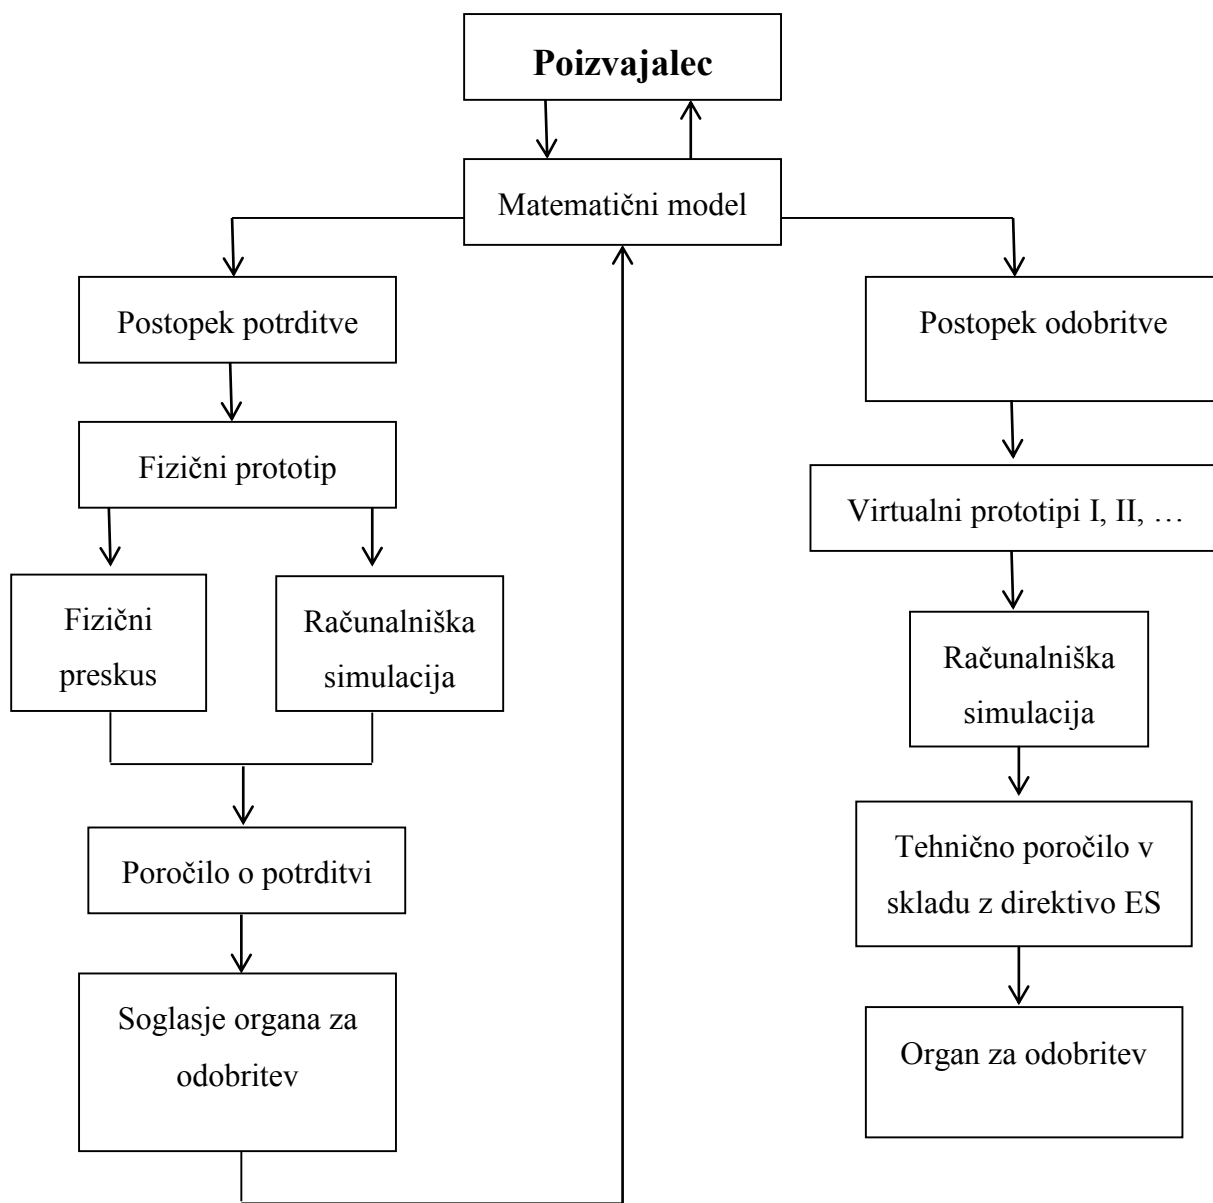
Poizvajalec

Matematični model

Postopek potrditve

Fizični prototip

Fizični preskus

Računalniška simulacija

Poročilo o potrditvi

Soglasje organa za odobritev

Postopek odobritve

Virtualni prototipi I, II, …

Računalniška simulacija

Tehnično poročilo v skladu z direktivo ES

Organ za odobritev